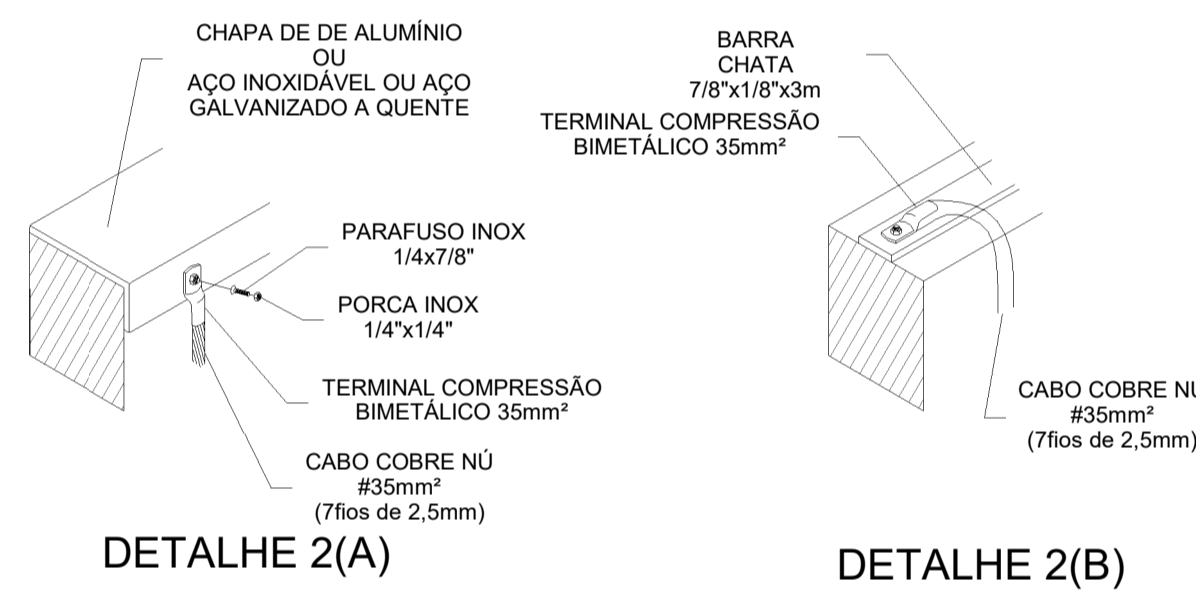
CHAPA DE DE ALUMÍNIO
OU
AÇO INOXIDÁVEL OU AÇO
GALVANIZADO A QUENTE

PARAFUSO INOX
1/4x7/8"

PORCA INOX
1/4"x1/4"

TERMINAL COMPRESSÃO
BIMETÁLICO 35mm²

CABO COBRE NÚ
#35mm²
(7fios de 2,5mm)

DETALHE 2(A)

BARRA
CHATA
7/8"x1/8"x3m

TERMINAL COMPRESSÃO
BIMETÁLICO 35mm²

CABO COBRE NU
#35mm²
(7fios de 2,5mm)

DETALHE 2(B)